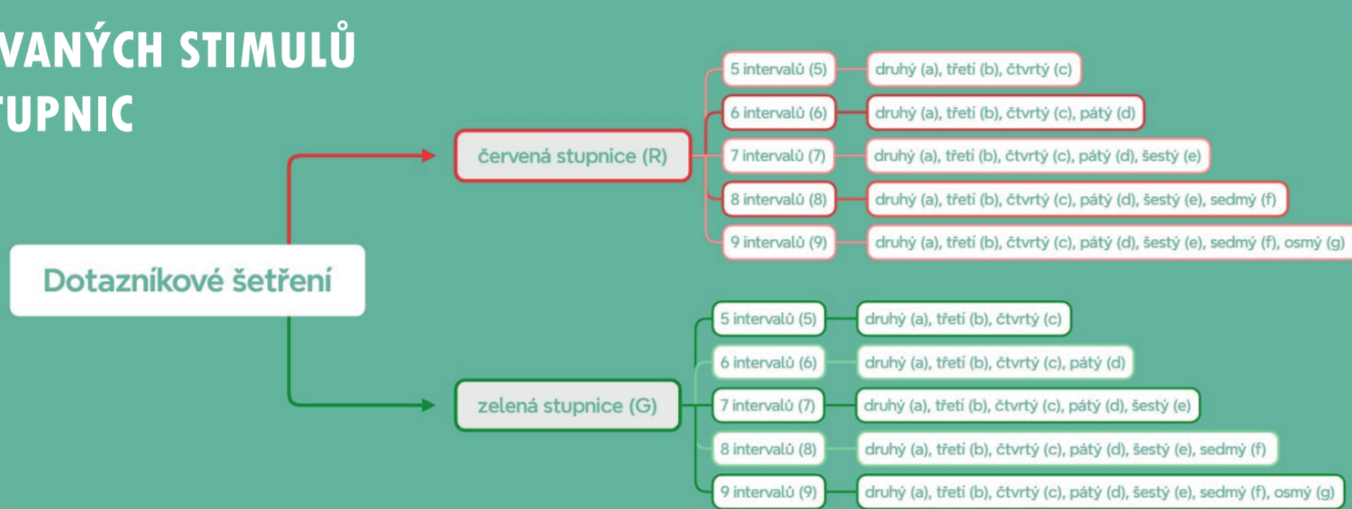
VANÝCH STIMULŮ
TUPNIC

Dotazníkové šetření

červená stupnice (R)

5 intervalů (5)
druhý (a), třetí (b), čtvrtý (c)

6 intervalů (6)
druhý (a), třetí (b), čtvrtý (c), pátý (d)

7 intervalů (7)
druhý (a), třetí (b), čtvrtý (c), pátý (d), šestý (e)

8 intervalů (8)
druhý (a), třetí (b), čtvrtý (c), pátý (d), šestý (e), sedmý (f)

9 intervalů (9)
druhý (a), třetí (b), čtvrtý (c), pátý (d), šestý (e), sedmý (f), osmý (g)

zelená stupnice (G)

5 intervalů (5)
druhý (a), třetí (b), čtvrtý (c)

6 intervalů (6)
druhý (a), třetí (b), čtvrtý (c), pátý (d)

7 intervalů (7)
druhý (a), třetí (b), čtvrtý (c), pátý (d), šestý (e)

8 intervalů (8)
druhý (a), třetí (b), čtvrtý (c), pátý (d), šestý (e), sedmý (f)

9 intervalů (9)
druhý (a), třetí (b), čtvrtý (c), pátý (d), šestý (e), sedmý (f), osmý (g)